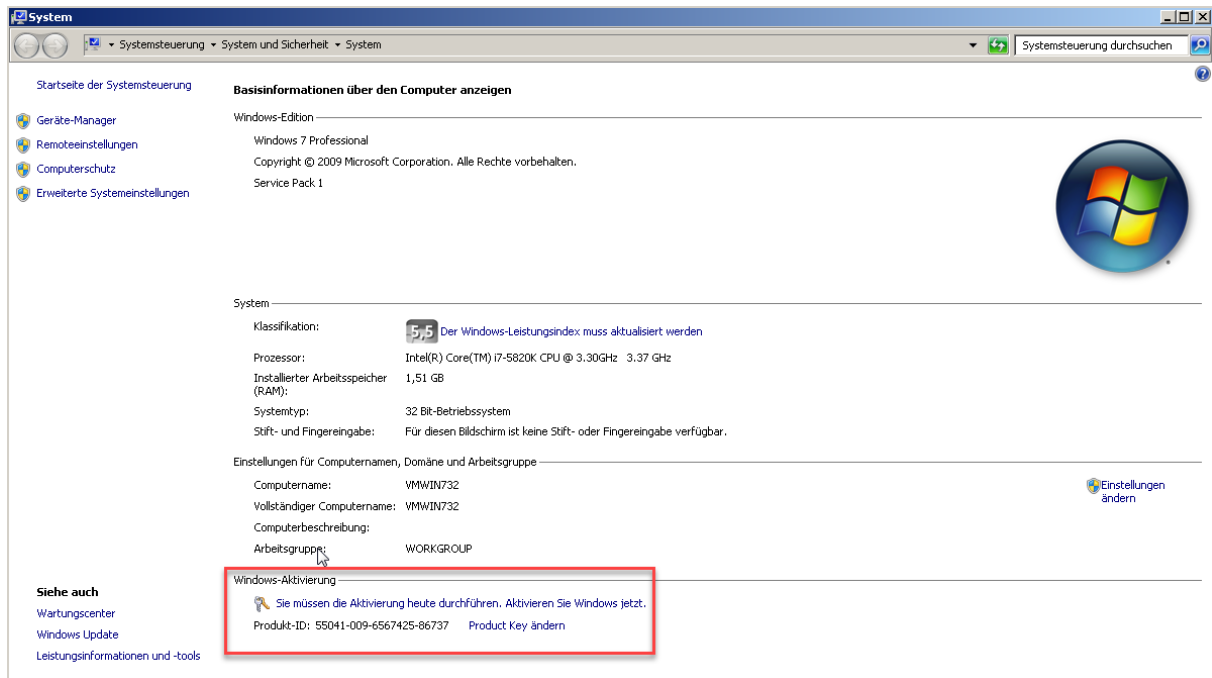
System

▸ Systemsteuerung ▸ System und Sicherheit ▸ System

Systemsteuerung durchsuchen

Startseite der Systemsteuerung

Geräte-Manager
Remoteeinstellungen
Computerschutz
Erweiterte Systemeinstellungen

Basisinformationen über den Computer anzeigen

Windows-Edition

Windows 7 Professional
Copyright © 2009 Microsoft Corporation. Alle Rechte vorbehalten.
Service Pack 1

System

| | |
|---|---|
| Klassifikation: | 5,5 Der Windows-Leistungsindex muss aktualisiert werden |
| Prozessor: | Intel(R) Core(TM) i7-5820K CPU @ 3.30GHz 3.37 GHz |
| Installierter Arbeitsspeicher (RAM): | 1,51 GB |
| Systemtyp: | 32 Bit-Betriebssystem |
| Stift- und Fingereingabe: | Für diesen Bildschirm ist keine Stift- oder Fingereingabe verfügbar. |

Einstellungen für Computernamen, Domäne und Arbeitsgruppe

| | |
|---|---|
| Computername: | VMWIN732 |
| Vollständiger Computername: | VMWIN732 |
| Computerbeschreibung: | |
| Arbeitsgruppe: | WORKGROUP |

Einstellungen ändern

Windows-Aktivierung

Sie müssen die Aktivierung heute durchführen. Aktivieren Sie Windows jetzt.
Produkt-ID: 55041-009-6567425-86737 Product Key ändern

Siehe auch
Wartungscenter
Windows Update
Leistungsinformationen und -tools